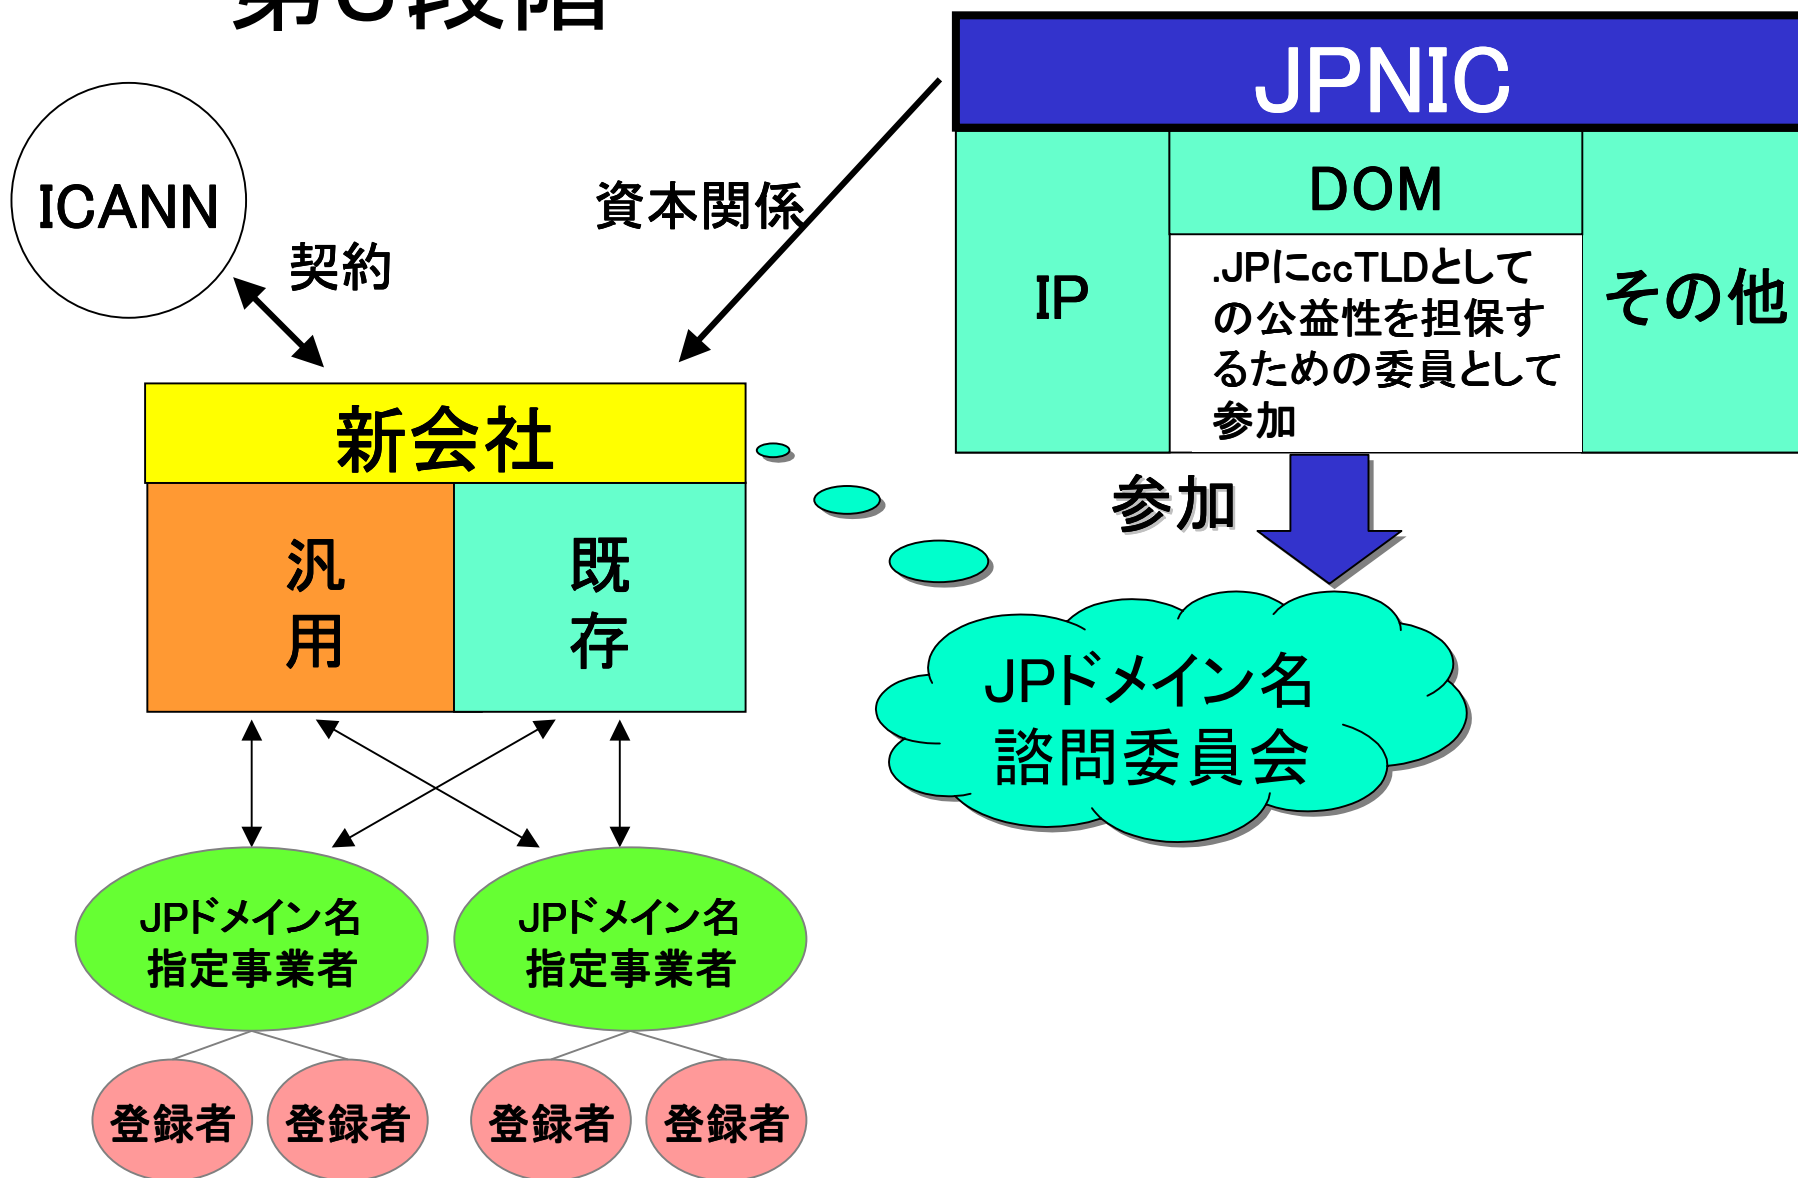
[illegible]段階

ICANN

契約

資本関係

JPNIC

IP

DOM

.JPにccTLDとしての公益性を担保するための委員として参加

その他

新会社

汎用

既存

参加

JPドメイン名諮問委員会

JPドメイン名指定事業者

JPドメイン名指定事業者

登録者

登録者

登録者

登録者